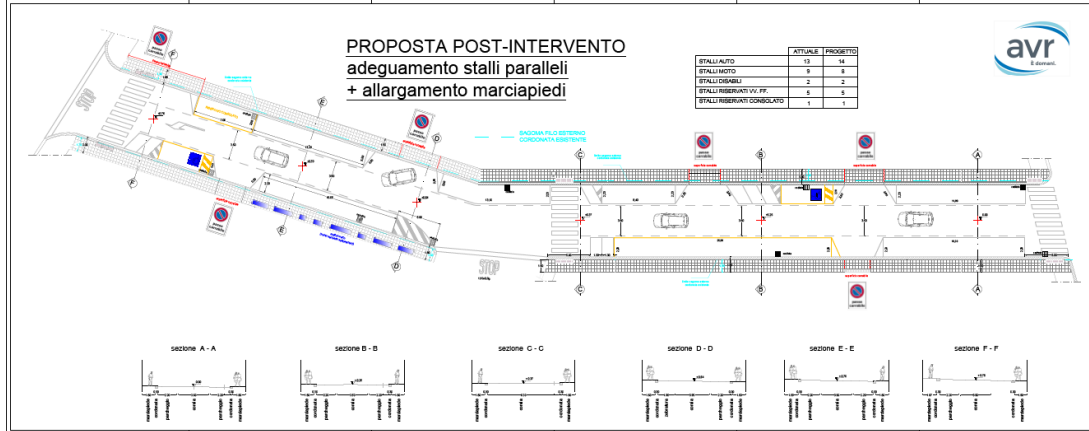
PROPOSTA POST-INTERVENTO
adeguamento stalli paralleli
+ allargamento marciapiedi

| | ATTUALE | PROGETTO |
|---|---|---|
| STALLI AUTO | 13 | 14 |
| STALLI MOTO | 9 | 8 |
| STALLI DISABILI | 2 | 2 |
| STALLI RISERVATI VV. FF. | 5 | 5 |
| STALLI RISERVATI CONSOLATO | 1 | 1 |

avr
E domani.

SAGOMA FILO ESTERNO CORDONATA ESISTENTE

STOP

STOP

A
B
C
D
E
F

sezione A - A
sezione B - B
sezione C - C
sezione D - D
sezione E - E
sezione F - F